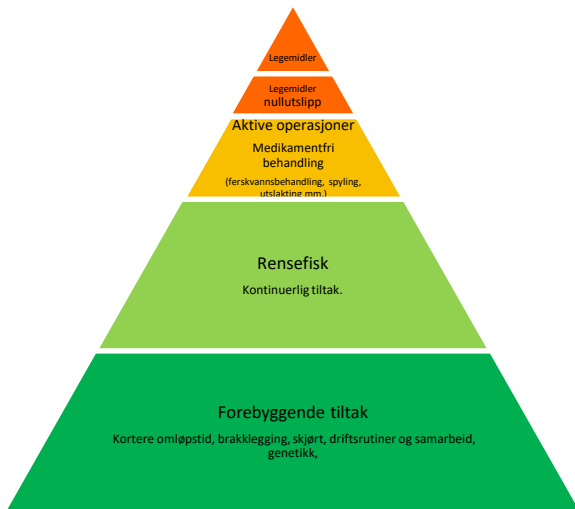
Legemidler

Legemidler
nullutslipp

Aktive operasjoner
Medikamentfri behandling
(ferskvannsbehandling, spyling, utslakting mm.)

Rensefisk
Kontinuerlig tiltak.

Forebyggende tiltak
Kortere omløpstid, brakklegging, skjørt, driftsrutiner og samarbeid, genetikk,